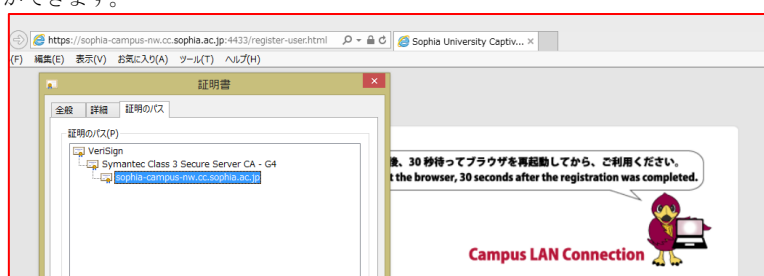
ができます。

https://sophia-campus-nw.cc.sophia.ac.jp:4433/register-user.html
Sophia University Captiv... ×
(F) 編集(E) 表示(V) お気に入り(A) ツール(T) ヘルプ(H)

証明書
全般 詳細 証明のパス
証明のパス(P)
VeriSign
Symantec Class 3 Secure Server CA - G4
sophia-campus-nw.cc.sophia.ac.jp

後、30 秒待ってブラウザを再起動してから、ご利用ください。
t the browser, 30 seconds after the registration was completed.

Campus LAN Connection